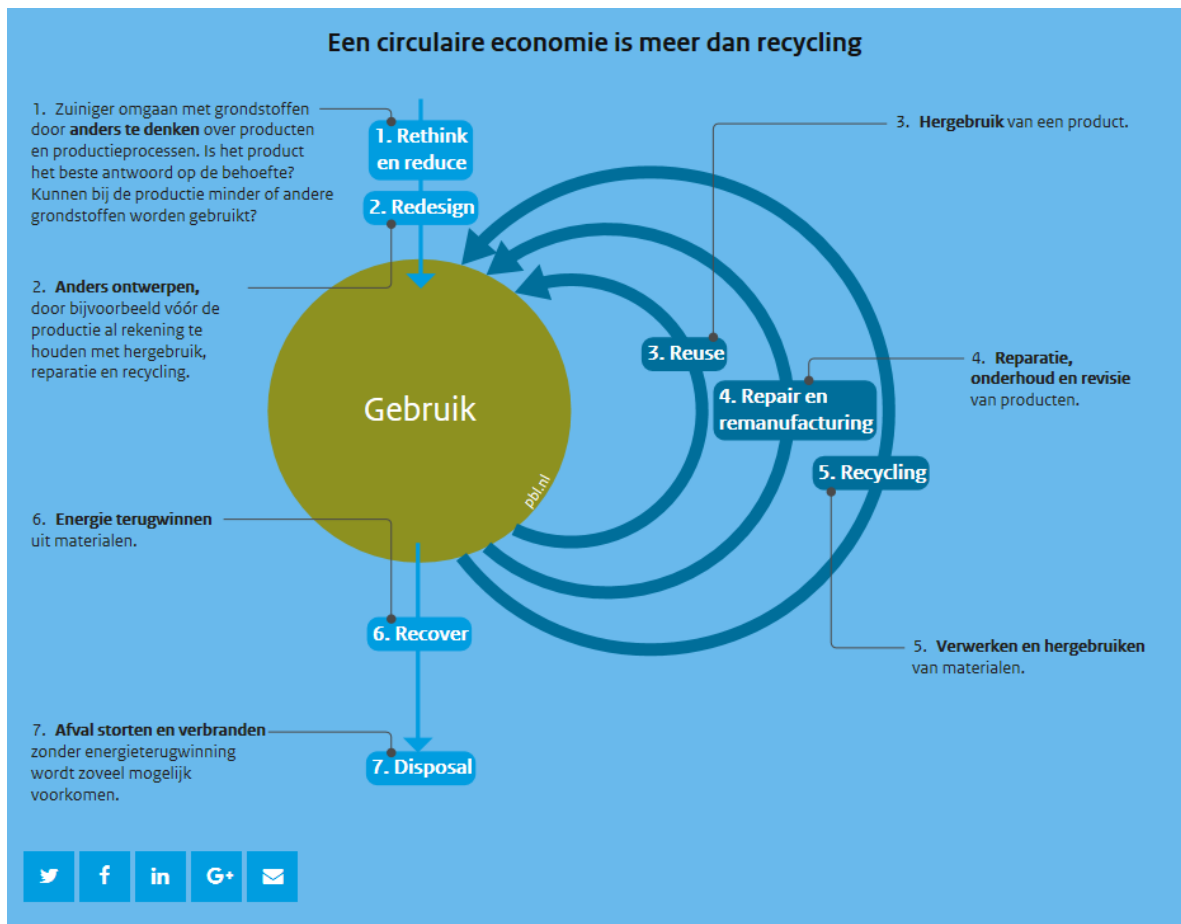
Een circulaire economie is meer dan recycling

1. Zuiniger omgaan met grondstoffen door anders te denken over producten en productieprocessen. Is het product het beste antwoord op de behoefte? Kunnen bij de productie minder of andere grondstoffen worden gebruikt?

1. Rethink en reduce

2. Redesign

3. Hergebruik van een product.

2. Anders ontwerpen, door bijvoorbeeld vóór de productie al rekening te houden met hergebruik, reparatie en recycling.

Gebruik

pbl.nl

3. Reuse

4. Reparatie, onderhoud en revisie van producten.

4. Repair en remanufacturing

5. Recycling

6. Energie terugwinnen uit materialen.

6. Recover

5. Verwerken en hergebruiken van materialen.

7. Afval storten en verbranden zonder energieterugwinning wordt zoveel mogelijk voorkomen.

7. Disposal

in

G+